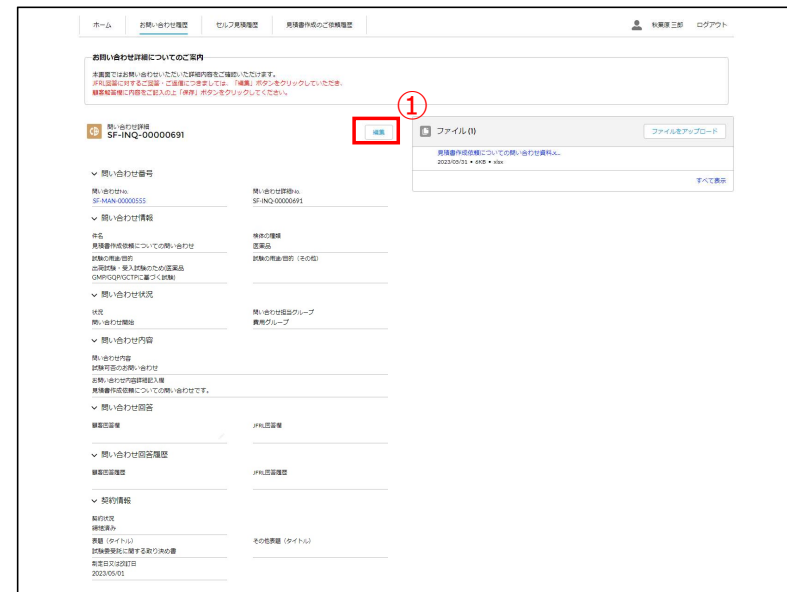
ホーム　お問い合わせ履歴　セルフ見積履歴　見積書作成のご依頼履歴　秋葉原 三郎　ログアウト

お問い合わせ詳細についてのご案内

本画面ではお問い合わせいただいた詳細内容をご確認いただけます。
JFRL回答に対するご回答・ご返信につきましては、「編集」ボタンをクリックしていただき、
顧客総回答欄に内容をご記入の上「保存」ボタンをクリックしてください。

①

問い合わせ詳細
SF-INQ-00000691

編集

ファイル (1)　ファイルをアップロード
見積書作成依頼についての問い合わせ資料.x...
2023/05/31 • 6KB • xlsx
すべて表示

問い合わせ番号
問い合わせNo.
SF-MAN-00000555
問い合わせ詳細No.
SF-INQ-00000691

問い合わせ情報
件名
見積書作成依頼についての問い合わせ
検体の種類
医薬品
試験の用途/目的
出荷試験・受入試験のための医薬品
GMP/GQP/GCTPに基づく試験
試験の用途/目的（その他）

問い合わせ状況
状況
問い合わせ開始
問い合わせ担当グループ
費用グループ

問い合わせ内容
問い合わせ内容
試験可否のお問い合わせ
お問い合わせ内容詳細記入欄
見積書作成依頼についての問い合わせです。

問い合わせ回答
顧客回答欄
JFRL回答欄

問い合わせ回答履歴
顧客回答履歴
JFRL回答履歴

契約情報
契約状況
締結済み
表題（タイトル）
試験委受託に関する取り決め書
その他表題（タイトル）
制定日又は改訂日
2023/05/01